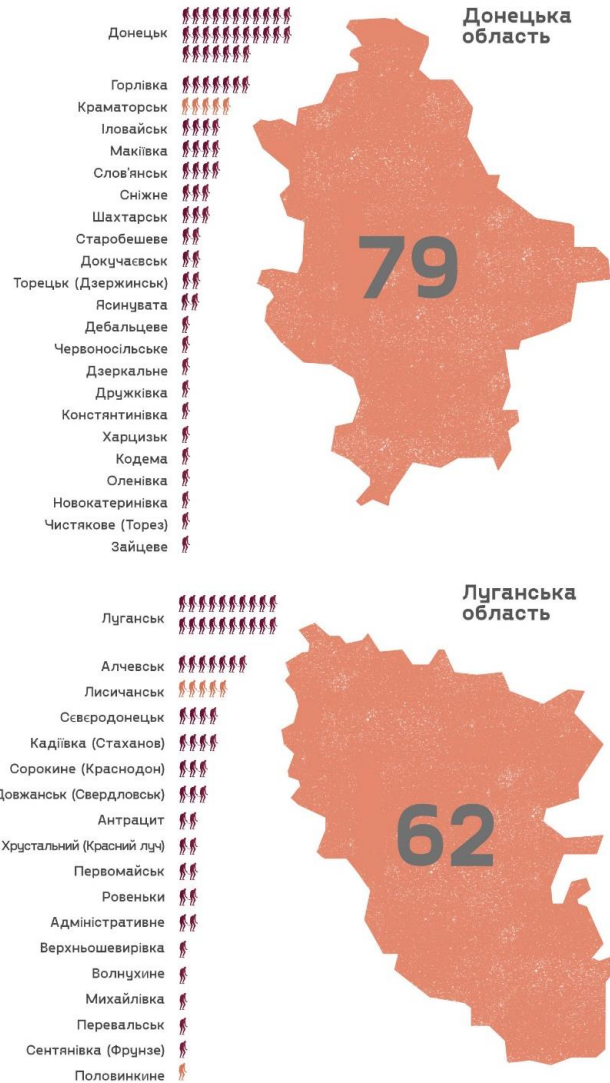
Донецька область

Донецьк
Горлівка
Краматорськ
Іловайськ
Макіївка
Слов'янськ
Сніжне
Шахтарськ
Старобешеве
Докучаєвськ
Торецьк (Дзержинськ)
Ясинувата
Дебальцеве
Червоносільське
Дзеркальне
Дружківка
Констянтинівка
Харцизьк
Кодема
Оленівка
Новокатеринівка
Чистякове (Торез)
Зайцеве

79

Луганська область

Луганськ
Алчевськ
Лисичанськ
Сєвєродонецьк
Кадіївка (Стаханов)
Сорокине (Краснодон)
Довжанськ (Свердловськ)
Антрацит
Хрустальний (Красний луч)
Первомайськ
Ровеньки
Адміністративне
Верхньошевирівка
Волнухине
Михайлівка
Перевальськ
Сентянівка (Фрунзе)
Половинкине

62